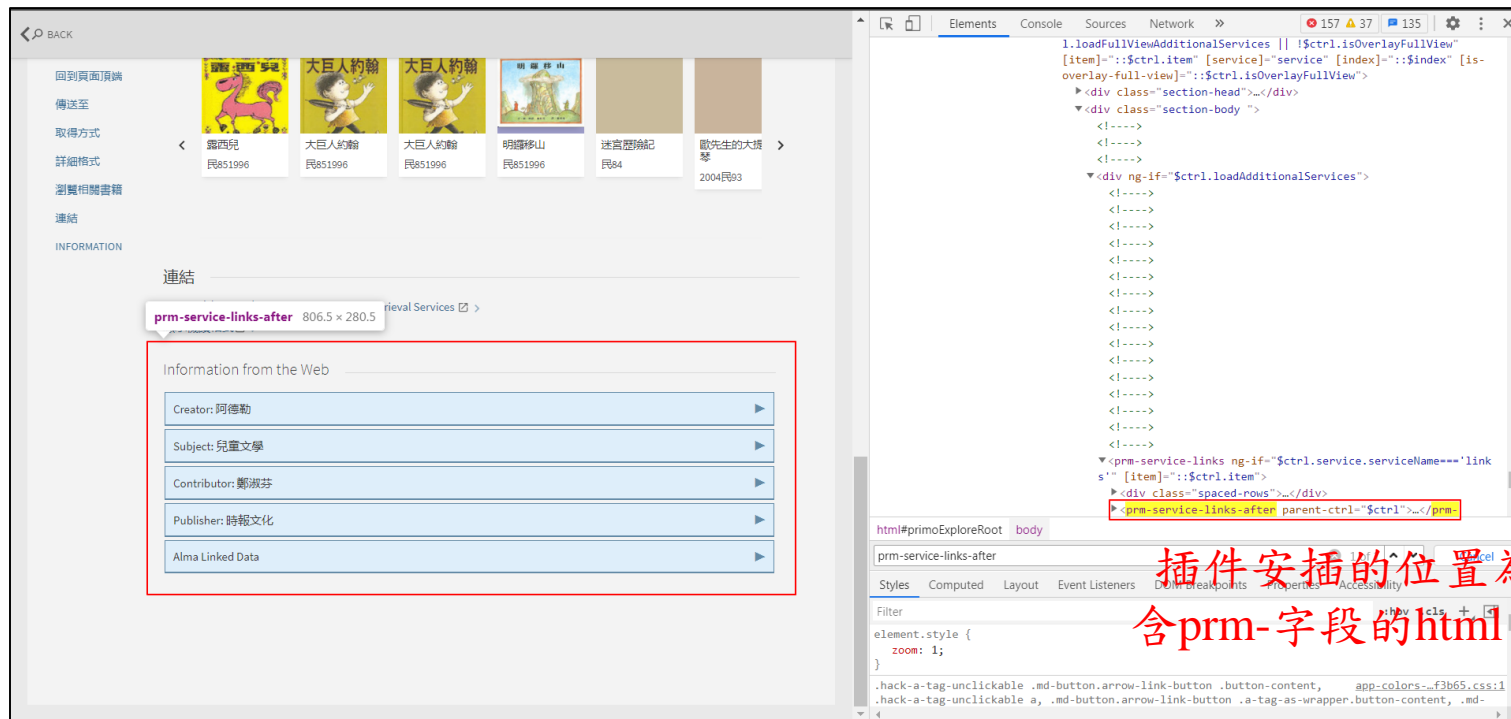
BACK

回到頁面頂端
傳送至
取得方式
詳細格式
瀏覽相關書籍
連結
INFORMATION

露西兒
民851996
大巨人約翰
民851996
大巨人約翰
民851996
明鑼移山
民851996
迷宮歷險記
民84
歐先生的大提琴
2004民93

連結
prm-service-links-after 806.5 × 280.5
rieval Services

Information from the Web
Creator: 阿德勒
Subject: 兒童文學
Contributor: 鄭淑芬
Publisher: 時報文化
Alma Linked Data

Elements Console Sources Network » 157 37 135

l.loadFullViewAdditionalServices || !$ctrl.isOverlayFullView" [item]="::$ctrl.item" [service]="service" [index]="::$index" [is-overlay-full-view]="::$ctrl.isOverlayFullView">
<div class="section-head">…</div>
<div class="section-body ">
<!---->
<!---->
<!---->
<div ng-if="$ctrl.loadAdditionalServices">
<!---->
<!---->
<!---->
<!---->
<!---->
<!---->
<!---->
<!---->
<!---->
<!---->
<!---->
<!---->
<!---->
<!---->
<!---->
<!---->
<prm-service-links ng-if="$ctrl.service.serviceName==='links'" [item]="::$ctrl.item">
<div class="spaced-rows">…</div>
<prm-service-links-after parent-ctrl="$ctrl">…</prm-

html#primoExploreRoot body
prm-service-links-after 1 of
Styles Computed Layout Event Listeners DOM Breakpoints Properties Accessibility
Filter :hov .cls +
element.style {
zoom: 1;
}
.hack-a-tag-unclickable .md-button.arrow-link-button .button-content, .hack-a-tag-unclickable a, .md-button.arrow-link-button .a-tag-as-wrapper.button-content, .md-
app-colors-…f3b65.css:1

插件安插的位置ネ
含prm-字段的html